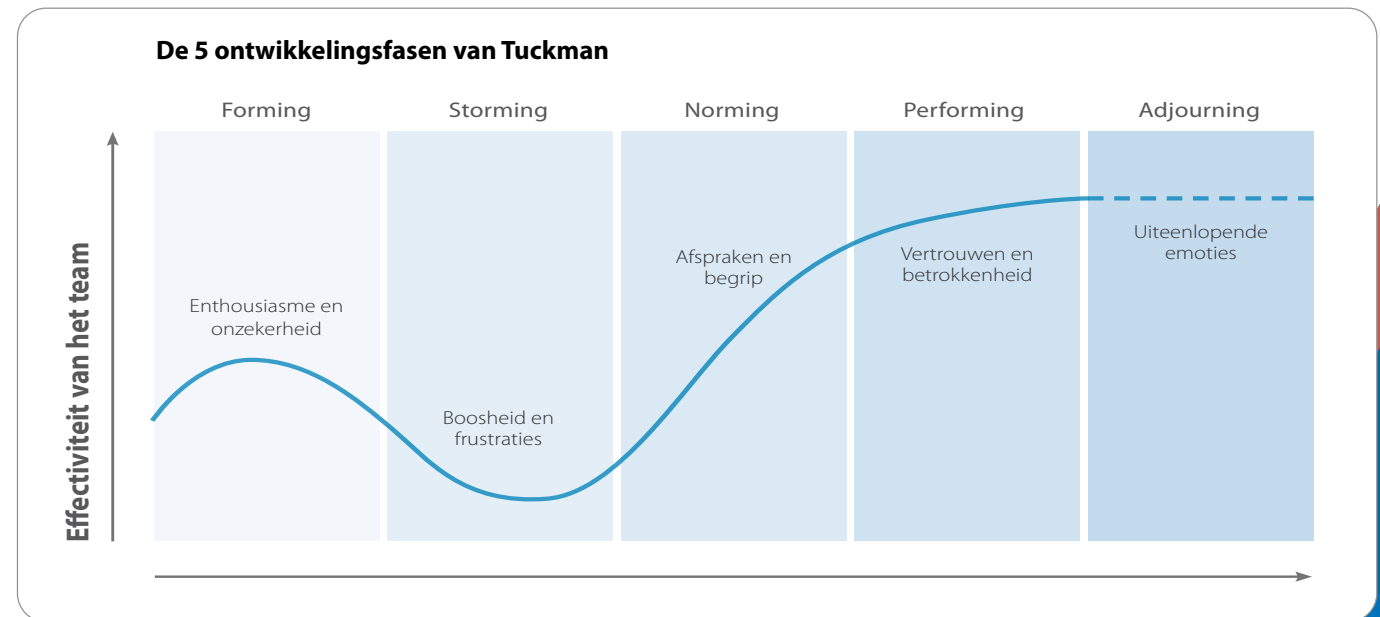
De 5 ontwikkelingsfasen van Tuckman

Forming

Storming

Norming

Performing

Adjourning

Effectiviteit van het team

Enthousiasme en onzekerheid

Boosheid en frustraties

Afspraken en begrip

Vertrouwen en betrokkenheid

Uiteenlopende emoties